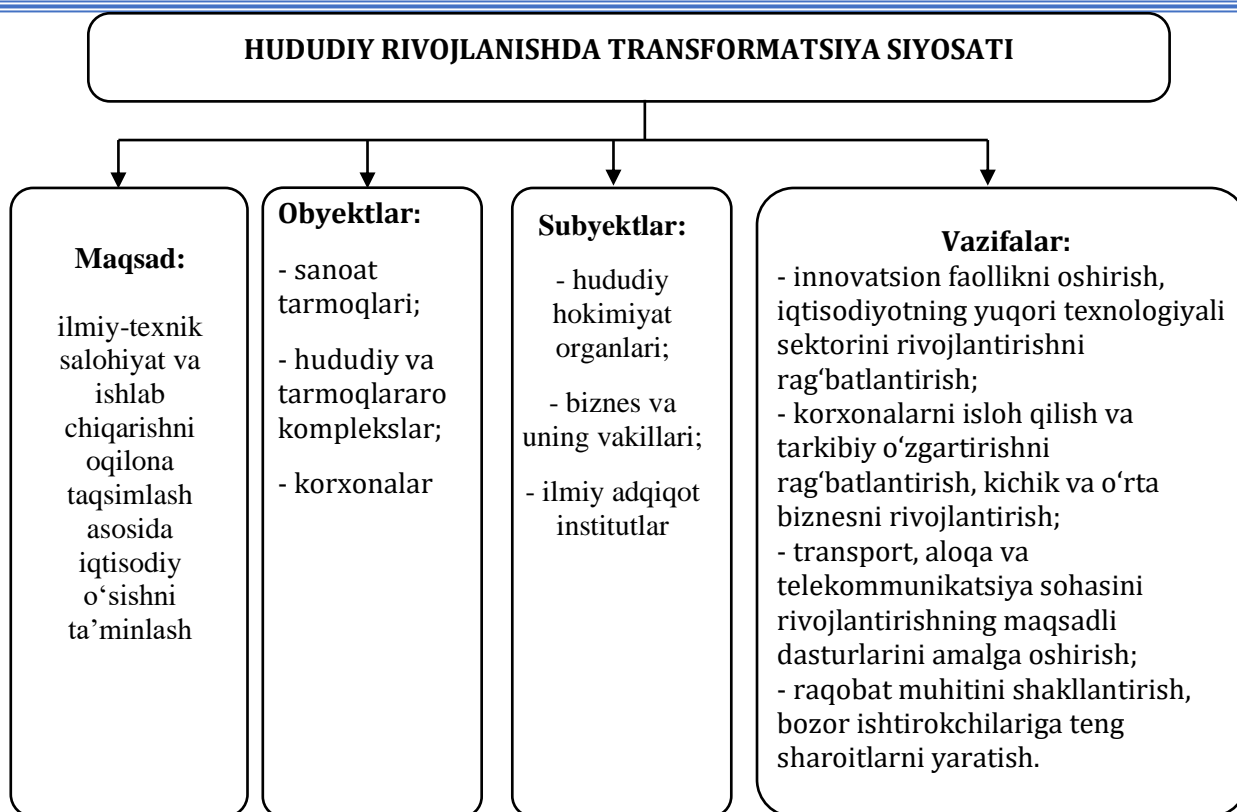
HUDUDIY RIVOJLANISHDA TRANSFORMATSIYA SIYOSATI

Maqsad:

ilmiy-texnik salohiyat va ishlab chiqarishni oqilona taqsimlash asosida iqtisodiy o‘sishni ta’minlash

Obyektlar:

- sanoat tarmoqlari;

- hududiy va tarmoqlararo komplekslar;

- korxonalar

Subyektlar:

- hududiy hokimiyat organlari;

- biznes va uning vakillari;

- ilmiy adqiqot institutlar

Vazifalar:
- innovatsion faollikni oshirish, iqtisodiyotning yuqori texnologiyali sektorini rivojlantirishni rag‘batlantirish;
- korxonalarni isloh qilish va tarkibiy o‘zgartirishni rag‘batlantirish, kichik va o‘rta biznesni rivojlantirish;
- transport, aloqa va telekommunikatsiya sohasini rivojlantirishning maqsadli dasturlarini amalga oshirish;
- raqobat muhitini shakllantirish, bozor ishtirokchilariga teng sharoitlarni yaratish.